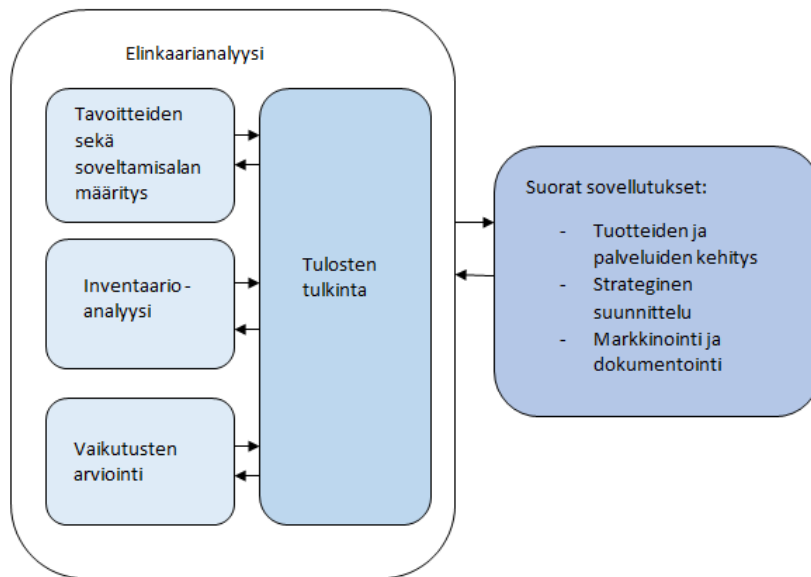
Elinkaarianalyysi

Tavoitteiden sekä soveltamisalan määritys

Inventaario - analyysi

Vaikutusten arviointi

Tulosten tulkinta

Suorat sovellutukset:

- Tuotteiden ja palveluiden kehitys
- Strateginen suunnittelu
- Markkinointi ja dokumentointi